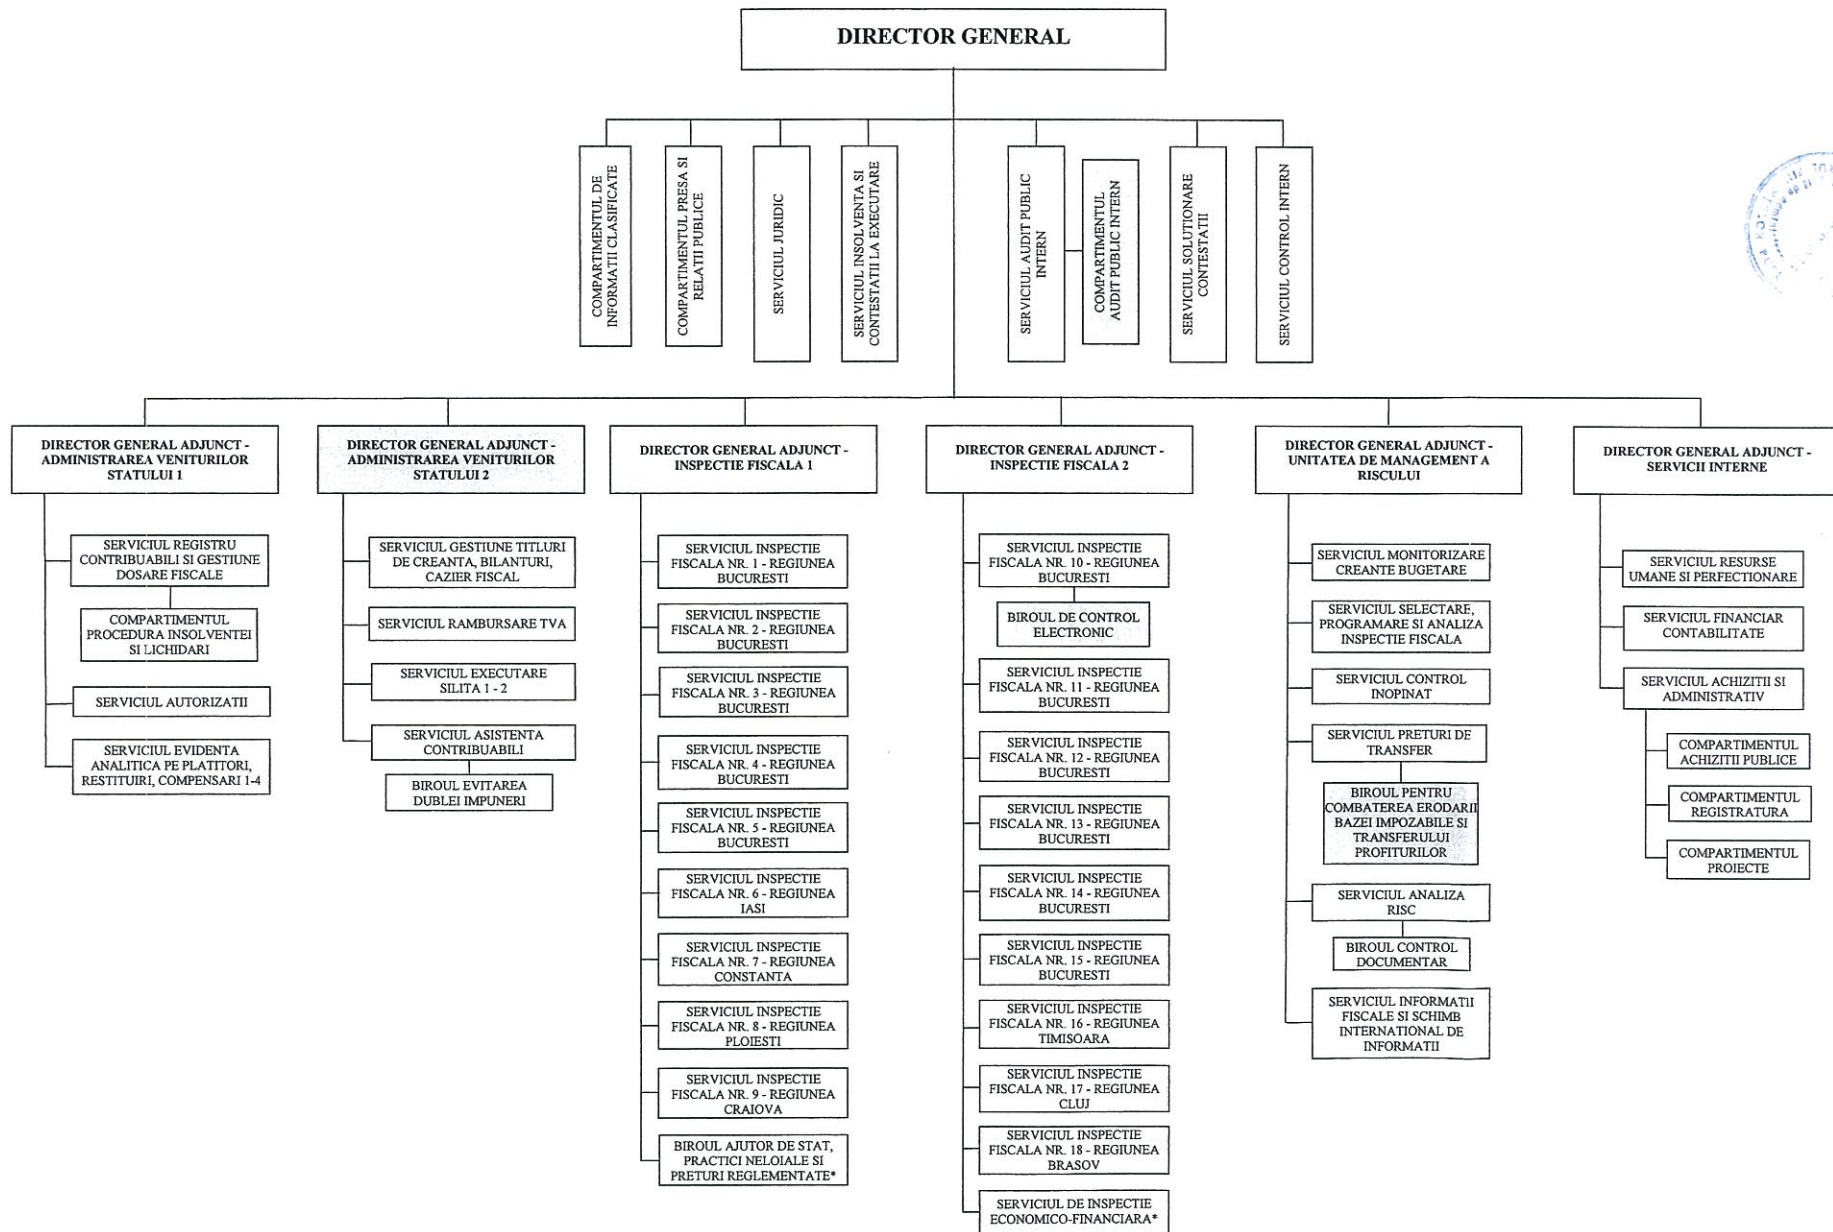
DIRECTOR GENERAL

COMPARTIMENTUL DE INFORMATII CLASIFICATE

COMPARTIMENTUL PRESA SI RELATII PUBLICE

SERVICIUL JURIDIC

SERVICIUL INSOLVENTA SI CONTESTATII LA EXECUTARE

SERVICIUL AUDIT PUBLIC INTERN

COMPARTIMENTUL AUDIT PUBLIC INTERN

SERVICIUL SOLUTIONARE CONTESTATII

SERVICIUL CONTROL INTERN

DIRECTOR GENERAL ADJUNCT - ADMINISTRAREA VENITURILOR STATULUI 1

SERVICIUL REGISTRU CONTRIBUABILI SI GESTIUNE DOSARE FISCALE

COMPARTIMENTUL PROCEDURA INSOLVENTEI SI LICHIDARI

SERVICIUL AUTORIZATII

SERVICIUL EVIDENTA ANALITICA PE PLATITORI, RESTITUIRI, COMPENSARI 1-4

DIRECTOR GENERAL ADJUNCT - ADMINISTRAREA VENITURILOR STATULUI 2

SERVICIUL GESTIUNE TITLURI DE CREANTA, BILANTURI, CAZIER FISCAL

SERVICIUL RAMBURSARE TVA

SERVICIUL EXECUTARE SILITA 1 - 2

SERVICIUL ASISTENTA CONTRIBUABILI

BIROUL EVITAREA DUBLEI IMPUNERI

DIRECTOR GENERAL ADJUNCT - INSPECTIE FISCALA 1

SERVICIUL INSPECTIE FISCALA NR. 1 - REGIUNEA BUCURESTI

SERVICIUL INSPECTIE FISCALA NR. 2 - REGIUNEA BUCURESTI

SERVICIUL INSPECTIE FISCALA NR. 3 - REGIUNEA BUCURESTI

SERVICIUL INSPECTIE FISCALA NR. 4 - REGIUNEA BUCURESTI

SERVICIUL INSPECTIE FISCALA NR. 5 - REGIUNEA BUCURESTI

SERVICIUL INSPECTIE FISCALA NR. 6 - REGIUNEA IASI

SERVICIUL INSPECTIE FISCALA NR. 7 - REGIUNEA CONSTANTA

SERVICIUL INSPECTIE FISCALA NR. 8 - REGIUNEA PLOIESTI

SERVICIUL INSPECTIE FISCALA NR. 9 - REGIUNEA CRAIOVA

BIROUL AJUTOR DE STAT, PRACTICI NELOIALE SI PRETURI REGLEMENTATE*

DIRECTOR GENERAL ADJUNCT - INSPECTIE FISCALA 2

SERVICIUL INSPECTIE FISCALA NR. 10 - REGIUNEA BUCURESTI

BIROUL DE CONTROL ELECTRONIC

SERVICIUL INSPECTIE FISCALA NR. 11 - REGIUNEA BUCURESTI

SERVICIUL INSPECTIE FISCALA NR. 12 - REGIUNEA BUCURESTI

SERVICIUL INSPECTIE FISCALA NR. 13 - REGIUNEA BUCURESTI

SERVICIUL INSPECTIE FISCALA NR. 14 - REGIUNEA BUCURESTI

SERVICIUL INSPECTIE FISCALA NR. 15 - REGIUNEA BUCURESTI

SERVICIUL INSPECTIE FISCALA NR. 16 - REGIUNEA TIMISOARA

SERVICIUL INSPECTIE FISCALA NR. 17 - REGIUNEA CLUJ

SERVICIUL INSPECTIE FISCALA NR. 18 - REGIUNEA BRASOV

SERVICIUL DE INSPECTIE ECONOMICO-FINANCIARA*

DIRECTOR GENERAL ADJUNCT - UNITATEA DE MANAGEMENT A RISCULUI

SERVICIUL MONITORIZARE CREANTE BUGETARE

SERVICIUL SELECTARE, PROGRAMARE SI ANALIZA INSPECTIE FISCALA

SERVICIUL CONTROL INOPINAT

SERVICIUL PRETURI DE TRANSFER

BIROUL PENTRU COMBATEREA ERODARII BAZEI IMPOZABILE SI TRANSFERULUI PROFITURILOR

SERVICIUL ANALIZA RISC

BIROUL CONTROL DOCUMENTAR

SERVICIUL INFORMATII FISCALE SI SCHIMB INTERNATIONAL DE INFORMATII

DIRECTOR GENERAL ADJUNCT - SERVICII INTERNE

SERVICIUL RESURSE UMANE SI PERFECTIONARE

SERVICIUL FINANCIAR CONTABILITATE

SERVICIUL ACHIZITII SI ADMINISTRATIV

COMPARTIMENTUL ACHIZITII PUBLICE

COMPARTIMENTUL REGISTRATURA

COMPARTIMENTUL PROIECTE